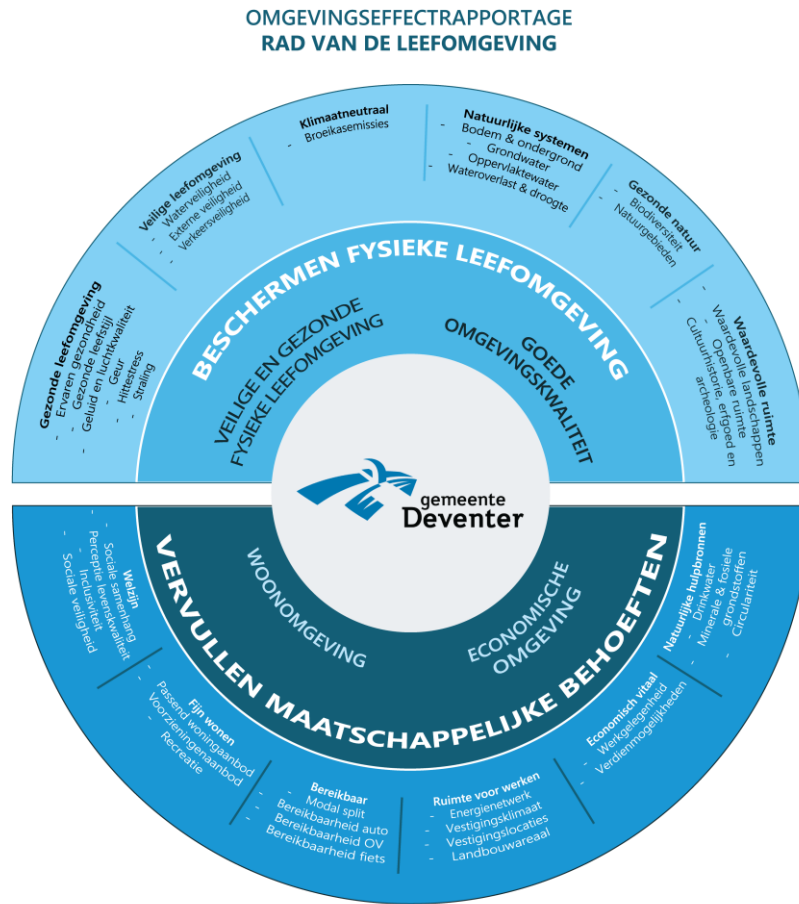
OMGEVINGSEFFECTRAPPORTAGE
RAD VAN DE LEEFOMGEVING

Klimaatneutraal
- Broeikasemissies

Natuurlijke systemen
- Bodem & ondergrond
- Grondwater
- Oppervlaktewater
- Wateroverlast & droogte

Veilige leefomgeving
- Waterveiligheid
- Externe veiligheid
- Verkeersveiligheid

Gezonde natuur
- Biodiversiteit
- Natuurgebieden

Gezonde leefomgeving
- Ervaren gezondheid
- Gezonde leefstijl
- Geluid en luchtkwaliteit
- Geur
- Hittestress
- Straling

Waardevolle ruimte
- Waardevolle landschappen
- Openbare ruimte
- Cultuurhistorie, erfgoed en archeologie

BESCHERMEN FYSIEKE LEEFOMGEVING

VEILIGE EN GEZONDE FYSIEKE LEEFOMGEVING

GOEDE OMGEVINGSKWALITEIT

gemeente Deventer

WOONOMGEVING

ECONOMISCHE OMGEVING

VERVULLEN MAATSCHAPPELIJKE BEHOEFTEN

Welzijn
- Sociale samenhang
- Perceptie levenskwaliteit
- Inclusiviteit
- Sociale veiligheid

Natuurlijke hulpbronnen
- Drinkwater
- Minerale & fosiele grondstoffen
- Circulariteit

Fijn wonen
- Passend woningaanbod
- Voorzieningenaanbod
- Recreatie

Economisch vitaal
- Werkgelegenheid
- Verdienmogelijkheden

Bereikbaar
- Modal split
- Bereikbaarheid auto
- Bereikbaarheid OV
- Bereikbaarheid fiets

Ruimte voor werken
- Energienetwerk
- Vestigingsklimaat
- Vestigingslocaties
- Landbouwareaal